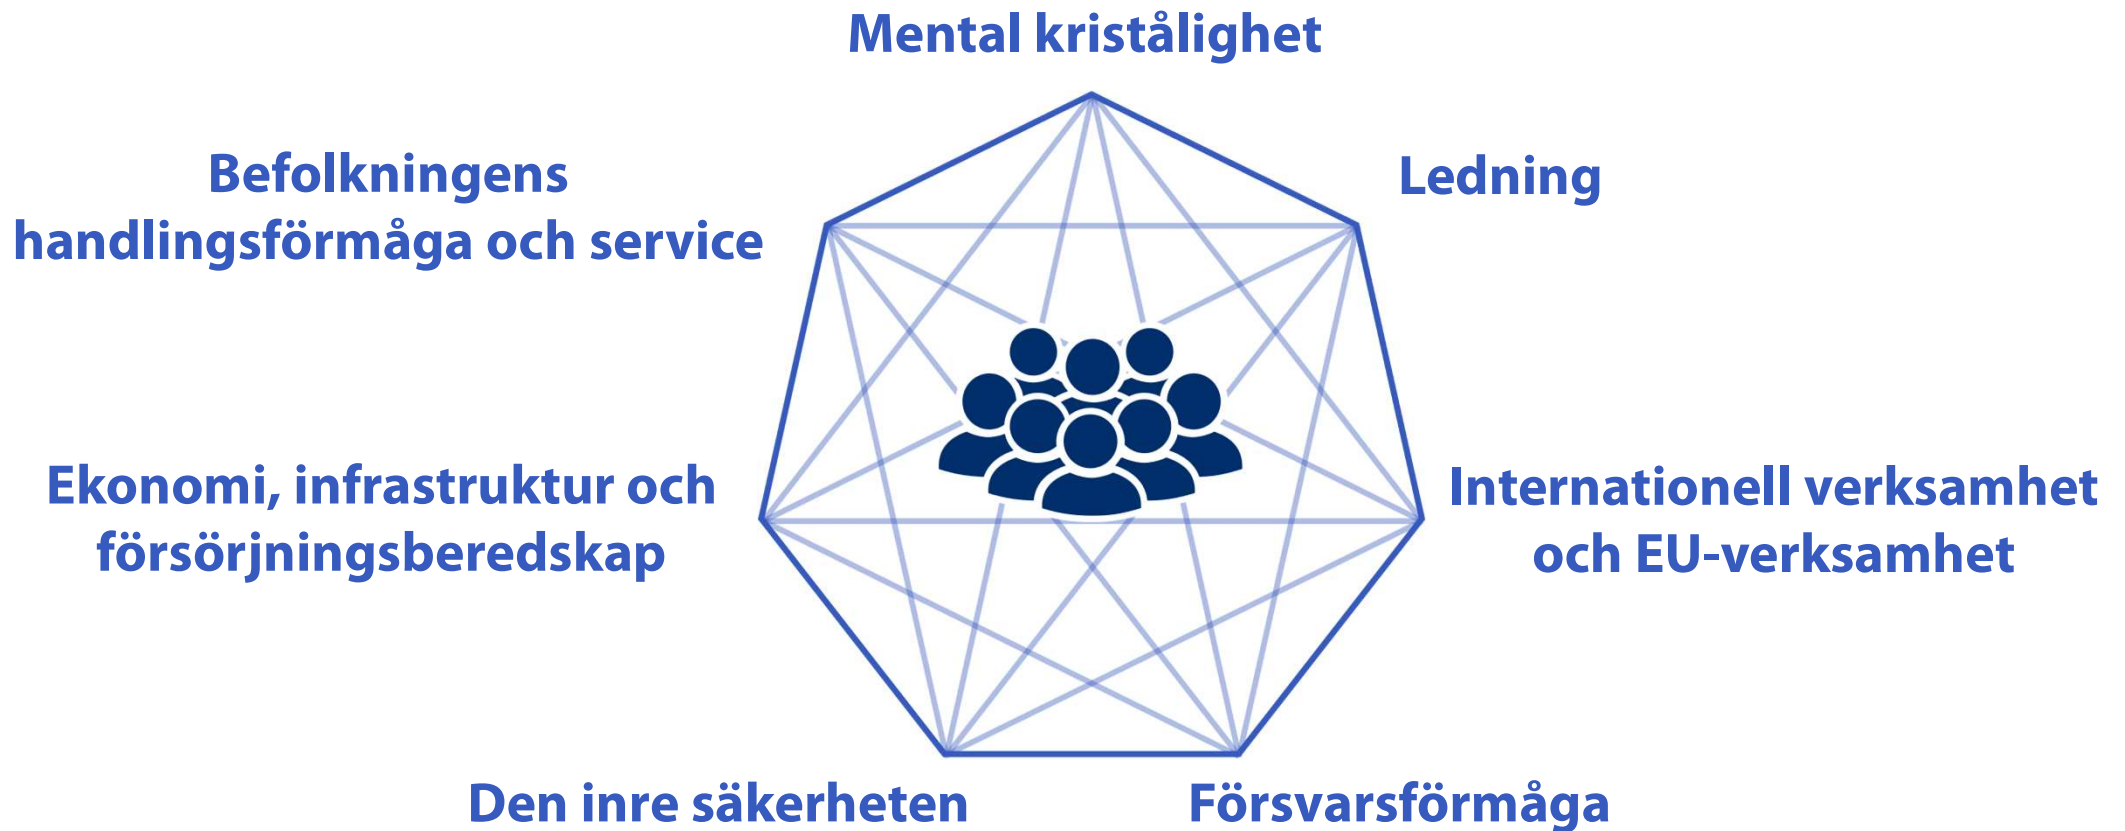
Mental kristålighet

Befolkningens handlingsförmåga och service

Ledning

Ekonomi, infrastruktur och försörjningsberedskap

Internationell verksamhet och EU-verksamhet

Den inre säkerheten

Försvarsförmåga